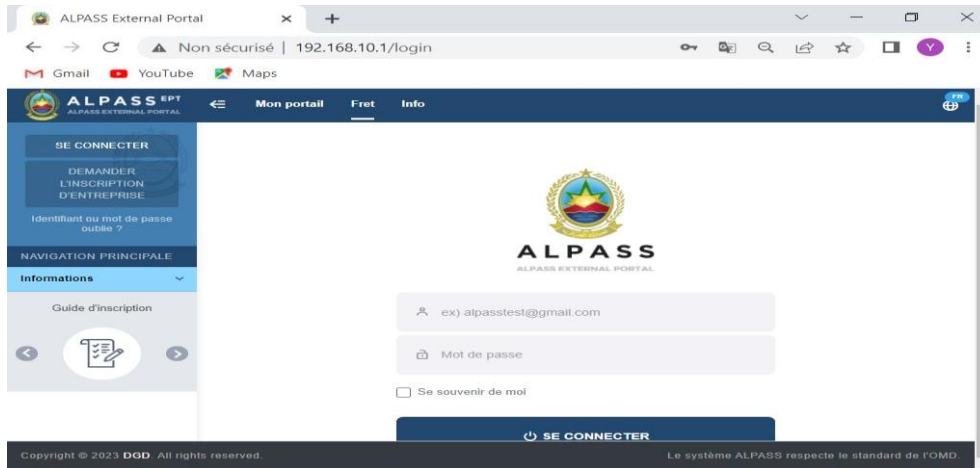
ALPASS External Portal
Non sécurisé | 192.168.10.1/login
Gmail YouTube Maps
ALPASS EPT
ALPASS EXTERNAL PORTAL
Mon portail Fret Info
FR
SE CONNECTER
DEMANDER L'INSCRIPTION D'ENTREPRISE
Identifiant ou mot de passe oublie ?
NAVIGATION PRINCIPALE
Informations
Guide d'inscription
ALPASS
ALPASS EXTERNAL PORTAL
ex) alpasstest@gmail.com
Mot de passe
Se souvenir de moi
SE CONNECTER
Copyright © 2023 DGD. All rights reserved.
Le système ALPASS respecte le standard de l'OMD.